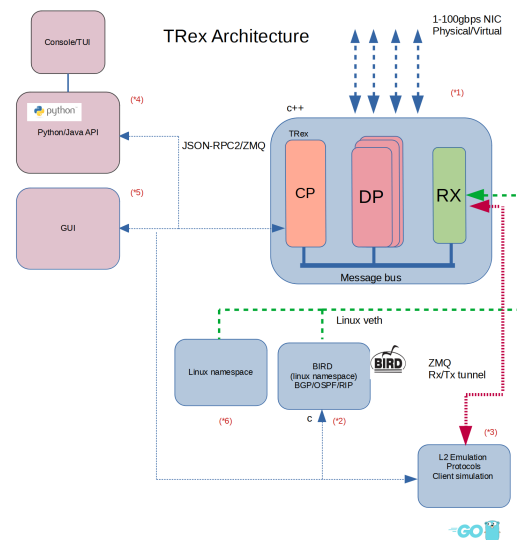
Console/TUI

TRex Architecture

1-100gbps NIC
Physical/Virtual

python

(*4)

Python/Java API

(*1)

c++

TRex

JSON-RPC2/ZMQ

CP

DP

RX

(*5)

GUI

Message bus

Linux veth

Linux namespace

BIRD
(linux namespace)
BGP/OSPF/RIP

BIRD

ZMQ
Rx/Tx tunnel

(*6)

c

(*2)

(*3)

L2 Emulation
Protocols
Client simulation

GO